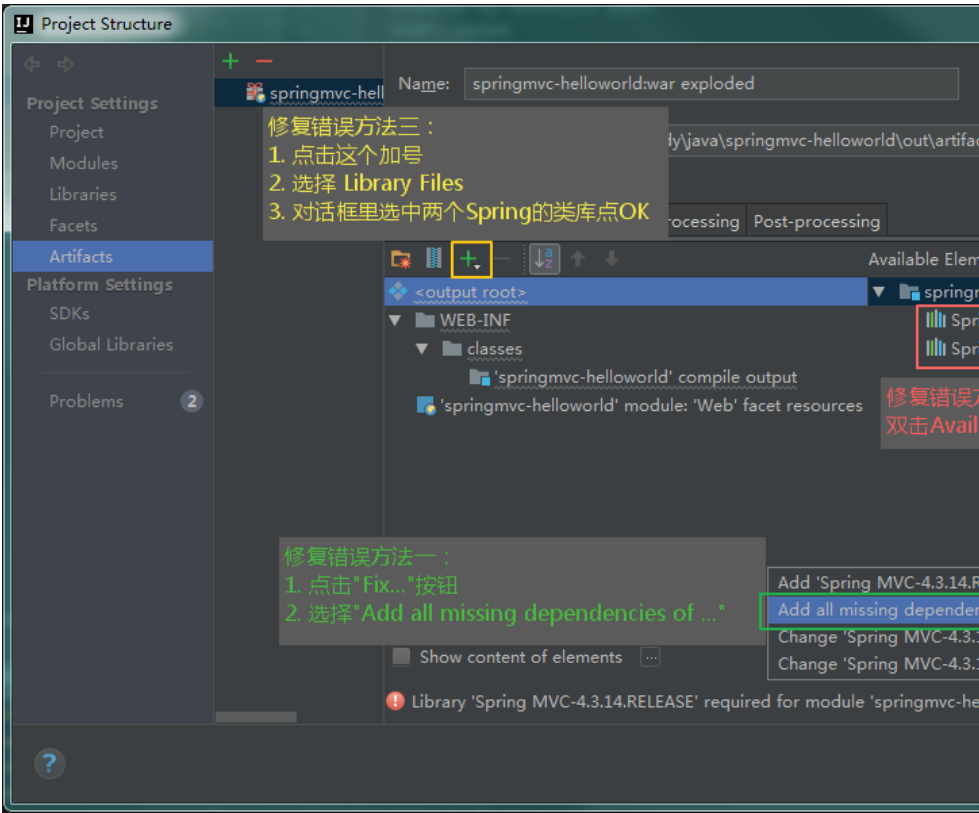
Project Structure

Project Settings
Project
Modules
Libraries
Facets
Artifacts
Platform Settings
SDKs
Global Libraries

Problems 2

+ −
springmvc-hell

Name: springmvc-helloworld:war exploded

修复错误方法三：
1. 点击这个加号
2. 选择 Library Files
3. 对话框里选中两个Spring的类库点OK

dy\java\springmvc-helloworld\out\artifac

rocessing Post-processing

Available Elem

<output root>
WEB-INF
classes
'springmvc-helloworld' compile output
'springmvc-helloworld' module: 'Web' facet resources

springn
Spr
Spr

修复错误
双击Avail

修复错误方法一：
1. 点击"Fix..."按钮
2. 选择"Add all missing dependencies of ..."

Add 'Spring MVC-4.3.14.R
Add all missing depender
Change 'Spring MVC-4.3.
Change 'Spring MVC-4.3.

Show content of elements ...

Library 'Spring MVC-4.3.14.RELEASE' required for module 'springmvc-he

?